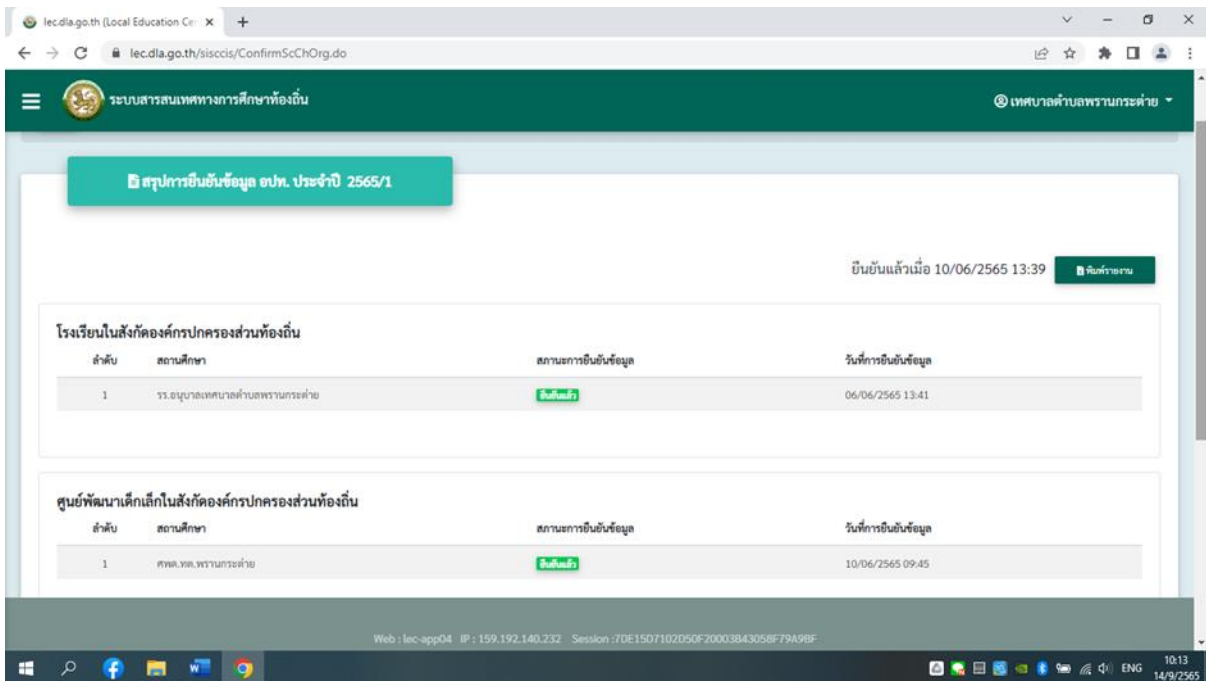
lec.dla.go.th (Local Education Ce ×
+
lec.dla.go.th/sisccis/ConfirmScChOrg.do

ระบบสารสนเทศทางการศึกษาท้องถิ่น
เทศบาลตำบลพรานกระต่าย

สรุปการยืนยันข้อมูล อปท. ประจำปี 2565/1

ยืนยันแล้วเมื่อ 10/06/2565 13:39
พิมพ์รายงาน

โรงเรียนในสังกัดองค์กรปกครองส่วนท้องถิ่น

| ลำดับ | สถานศึกษา | สถานะการยืนยันข้อมูล | วันที่การยืนยันข้อมูล |
|---|---|---|---|
| 1 | รร.อนุบาลเทศบาลตำบลพรานกระต่าย | ยืนยันแล้ว | 06/06/2565 13:41 |

ศูนย์พัฒนาเด็กเล็กในสังกัดองค์กรปกครองส่วนท้องถิ่น

| ลำดับ | สถานศึกษา | สถานะการยืนยันข้อมูล | วันที่การยืนยันข้อมูล |
|---|---|---|---|
| 1 | ศพด.ทต.พรานกระต่าย | ยืนยันแล้ว | 10/06/2565 09:45 |

Web : lec-app04 IP : 159.192.140.232 Session :7DE15D7102D50F20003843058F79A9BF

ENG 10:13 14/9/2565